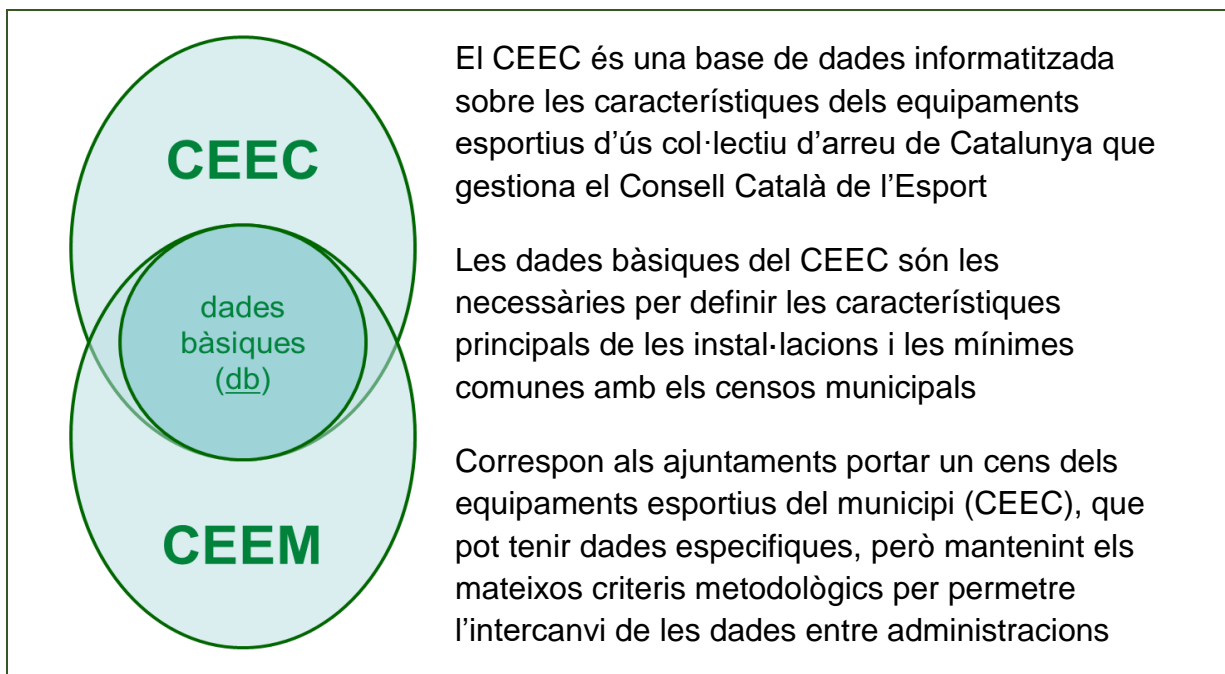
CEEC

dades bàsiques (db)

CEEM

El CEEC és una base de dades informatitzada sobre les característiques dels equipaments esportius d'ús col·lectiu d'arreu de Catalunya que gestiona el Consell Català de l'Esport

Les dades bàsiques del CEEC són les necessàries per definir les característiques principals de les instal·lacions i les mínimes comunes amb els censos municipals

Correspon als ajuntaments portar un cens dels equipaments esportius del municipi (CEEC), que pot tenir dades especifiques, però mantenint els mateixos criteris metodològics per permetre l'intercanvi de les dades entre administracions